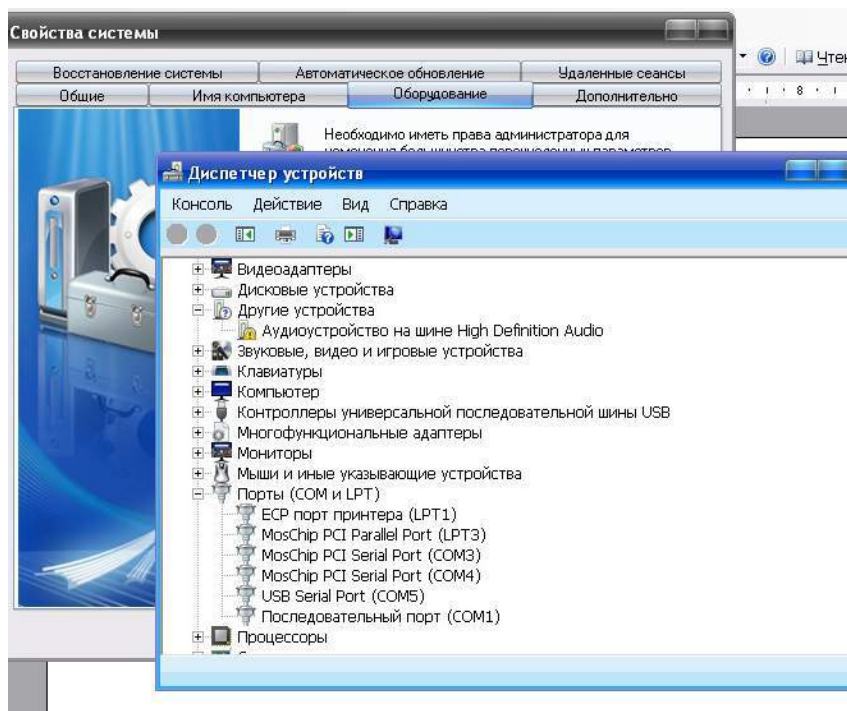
Свойства системы

Восстановление системы | Автоматическое обновление | Удаленные сеансы
Общие | Имя компьютера | Оборудование | Дополнительно

Необходимо иметь права администратора для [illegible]

Чтен

Диспетчер устройств

Консоль Действие Вид Справка

Видеоадаптеры
Дисковые устройства
Другие устройства
Аудиоустройство на шине High Definition Audio
Звуковые, видео и игровые устройства
Клавиатуры
Компьютер
Контроллеры универсальной последовательной шины USB
Многофункциональные адаптеры
Мониторы
Мыши и иные указывающие устройства
Порты (COM и LPT)
ECP порт принтера (LPT1)
MosChip PCI Parallel Port (LPT3)
MosChip PCI Serial Port (COM3)
MosChip PCI Serial Port (COM4)
USB Serial Port (COM5)
Последовательный порт (COM1)
Процессоры